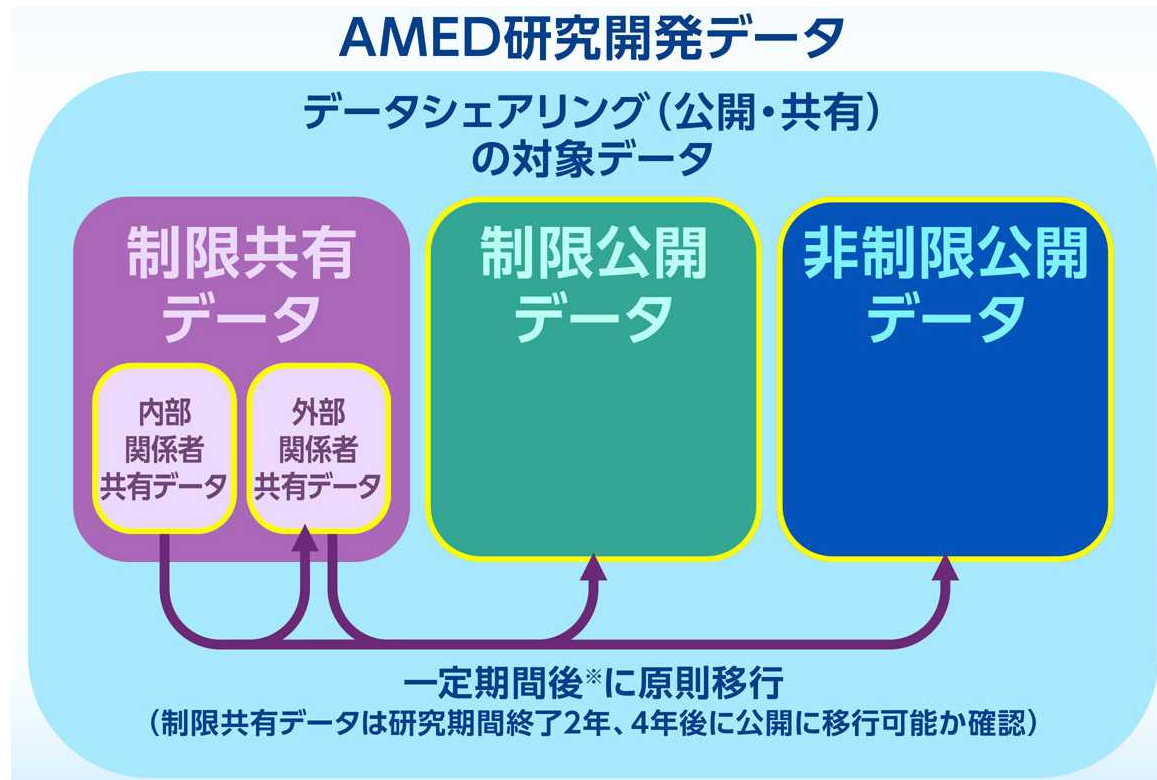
AMED研究開発データ

データシェアリング（公開・共有）の対象データ

制限共有データ

内部関係者共有データ

外部関係者共有データ

制限公開データ

非制限公開データ

一定期間後※に原則移行
（制限共有データは研究期間終了2年、4年後に公開に移行可能か確認）